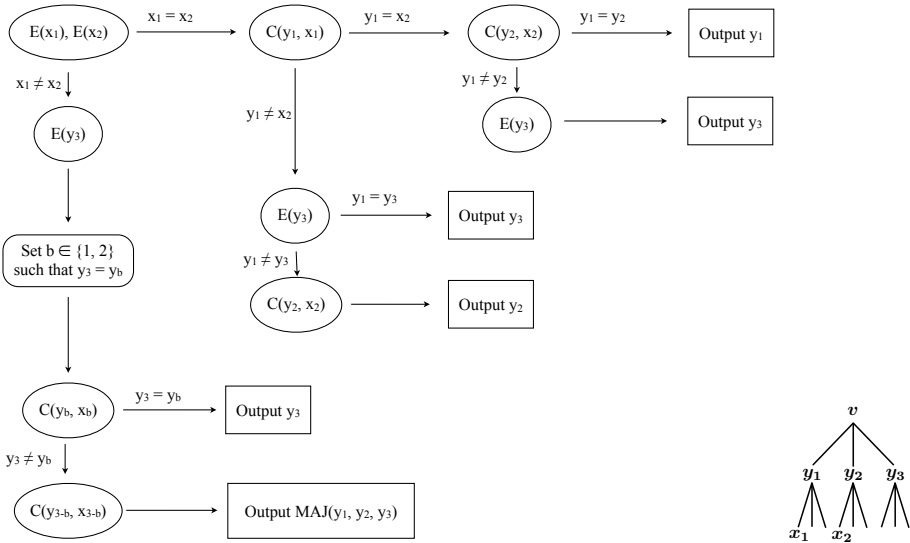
$E(x_1), E(x_2)$

$x_1 = x_2$

$C(y_1, x_1)$

$y_1 = x_2$

$C(y_2, x_2)$

$y_1 = y_2$

Output $y_1$

$y_1 \neq y_2$

$E(y_3)$

Output $y_3$

$x_1 \neq x_2$

$E(y_3)$

$y_1 \neq x_2$

$E(y_3)$

$y_1 = y_3$

Output $y_3$

$y_1 \neq y_3$

$C(y_2, x_2)$

Output $y_2$

Set $b \in \{1, 2\}$ such that $y_3 = y_b$

$C(y_b, x_b)$

$y_3 = y_b$

Output $y_3$

$y_3 \neq y_b$

$C(y_{3-b}, x_{3-b})$

Output MAJ$(y_1, y_2, y_3)$

$v$

$y_1$ $y_2$ $y_3$

$x_1$ $x_2$